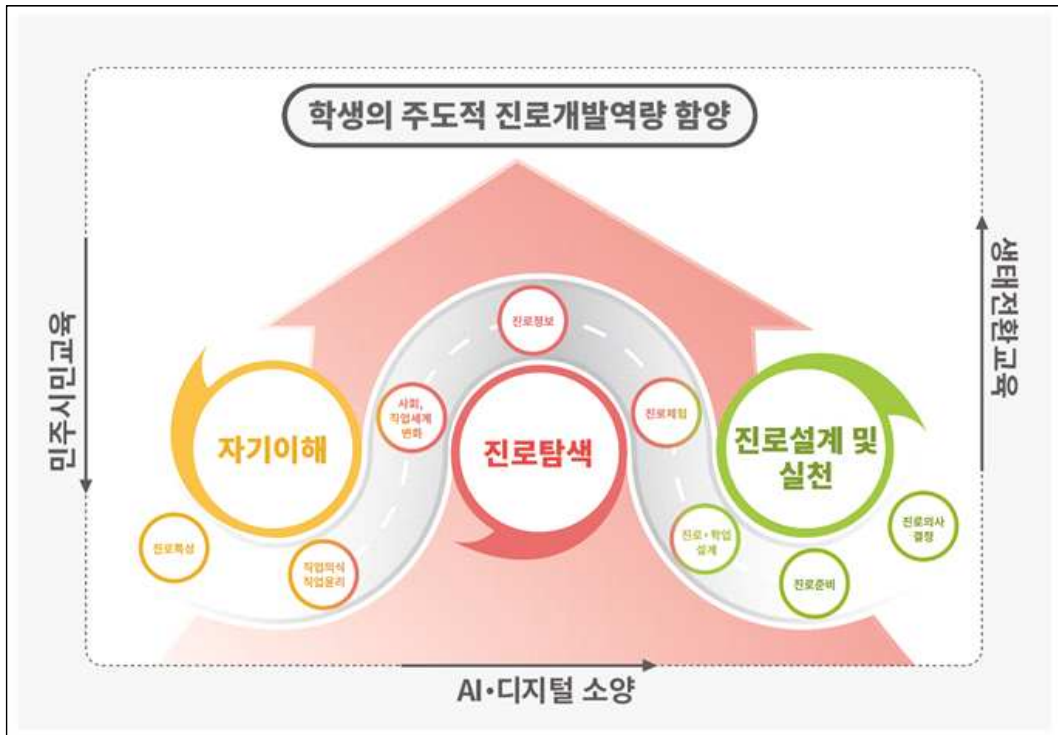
학생의 주도적 진로개발역량 함양

민주시민교육

생태전환교육

진로정보

사회, 직업세계 변화

진로체험

자기이해

진로탐색

진로설계 및 실천

진로특성

직업의식 직업윤리

진로·학업 설계

진로준비

진로의사 결정

AI·디지털 소양